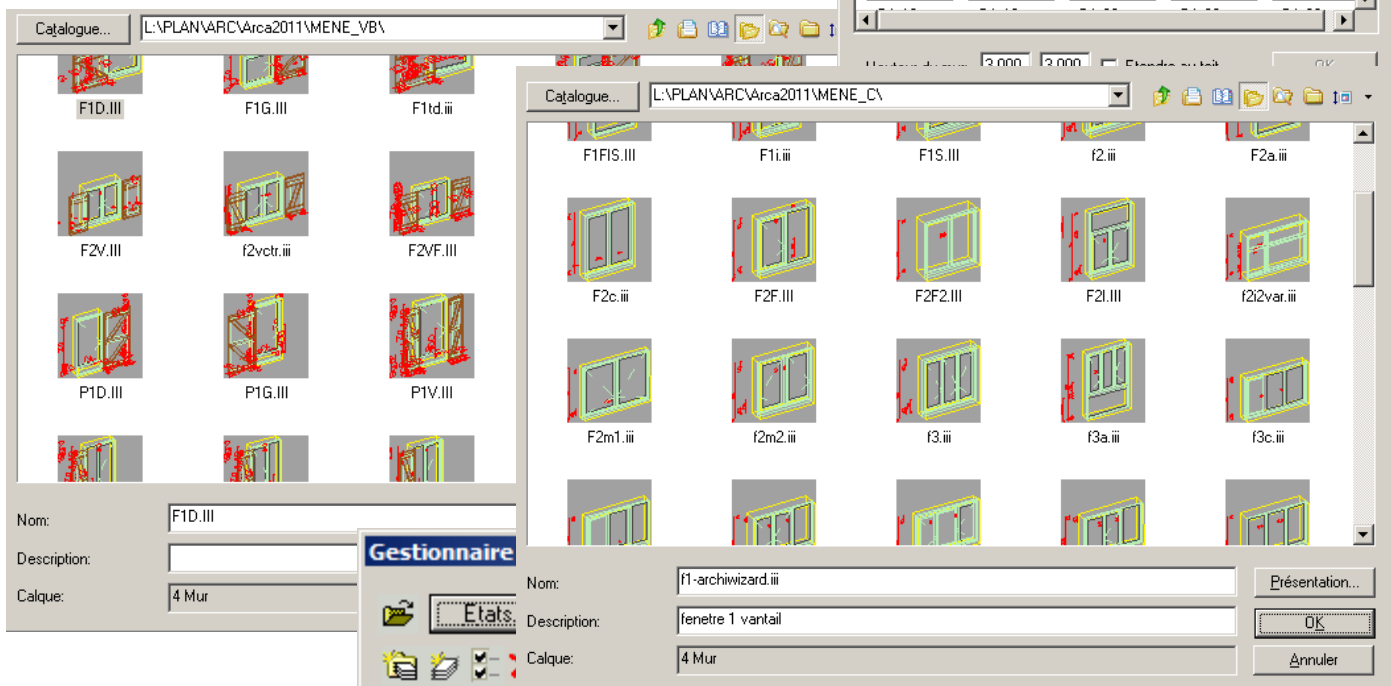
Catalogue...
L:\PLAN\ARC\Arca2011\MENE_VB\

F1D.III
F1G.III
F1td.iii

F2V.III
f2vctr.iii
F2VF.III

P1D.III
P1G.III
P1V.III

Nom: F1D.III
Description:
Calque: 4 Mur

Gestionnaire
Etats

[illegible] 3.000 3.000 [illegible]
OK

Catalogue...
L:\PLAN\ARC\Arca2011\MENE_C\

F1FIS.III
F1i.iii
F1S.III
f2.iii
F2a.iii

F2c.iii
F2F.III
F2F2.III
F2I.III
f2i2var.iii

F2m1.iii
f2m2.iii
f3.iii
f3a.iii
f3c.iii

Nom: f1-archiwizard.iii
Présentation...
Description: fenetre 1 vantail
OK
Calque: 4 Mur
Annuler